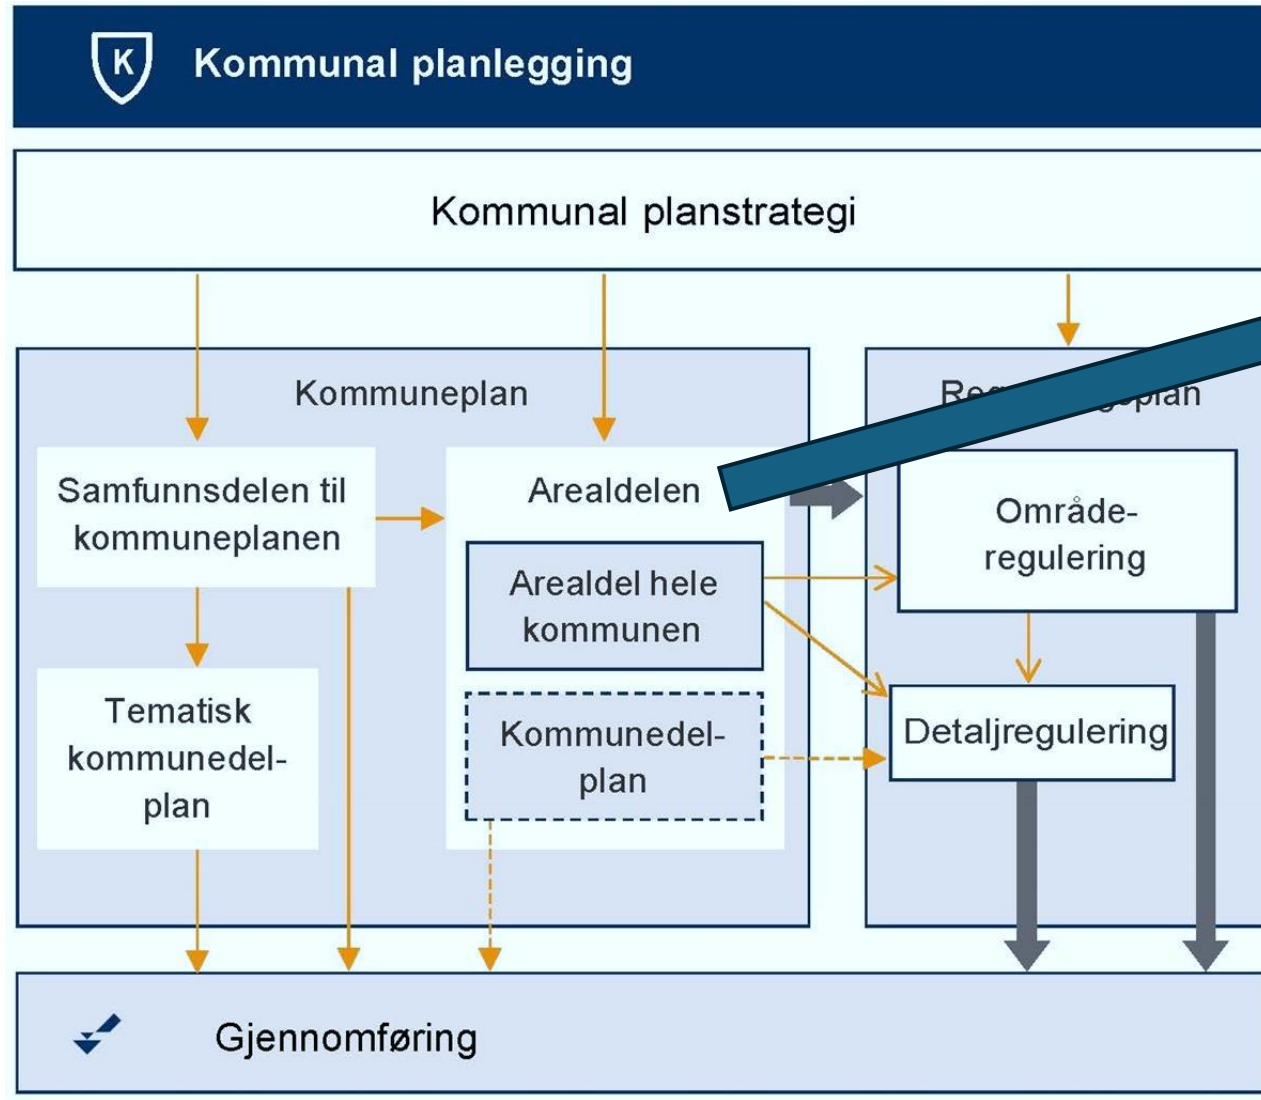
K

Kommunal planlegging

Kommunal planstrategi

Kommuneplan

Samfunnsdelen til kommuneplanen

Arealdelen

Arealdel hele kommunen

Kommunedel-plan

Tematisk kommunedel-plan

Re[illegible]plan

Område-regulering

Detaljregulering

Gjennomføring